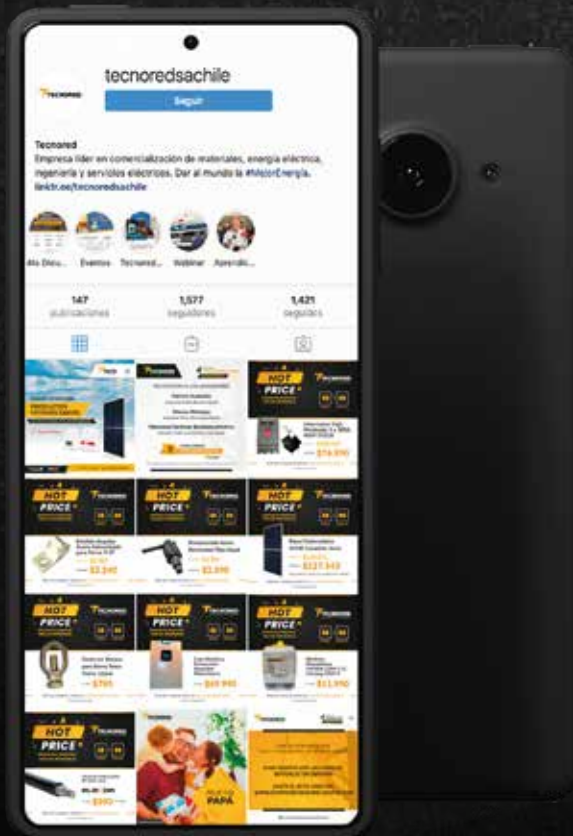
tecnoredsachile

Seguir

Tecnored
Empresa líder en comercialización de materiales, energía eléctrica, ingeniería y servicios eléctricos. Dar al mundo la #MejorEnergía.
linktr.ee/tecnoredsachile

4to Discu... Eventos Tecnored... Webinar Aprendic...

147 publicaciones
1,577 seguidores
1,421 seguidos

HOT PRICE
HOT PRICE
HOT PRICE
HOT PRICE
HOT PRICE
HOT PRICE
HOT PRICE
HOT PRICE

PAPÁ